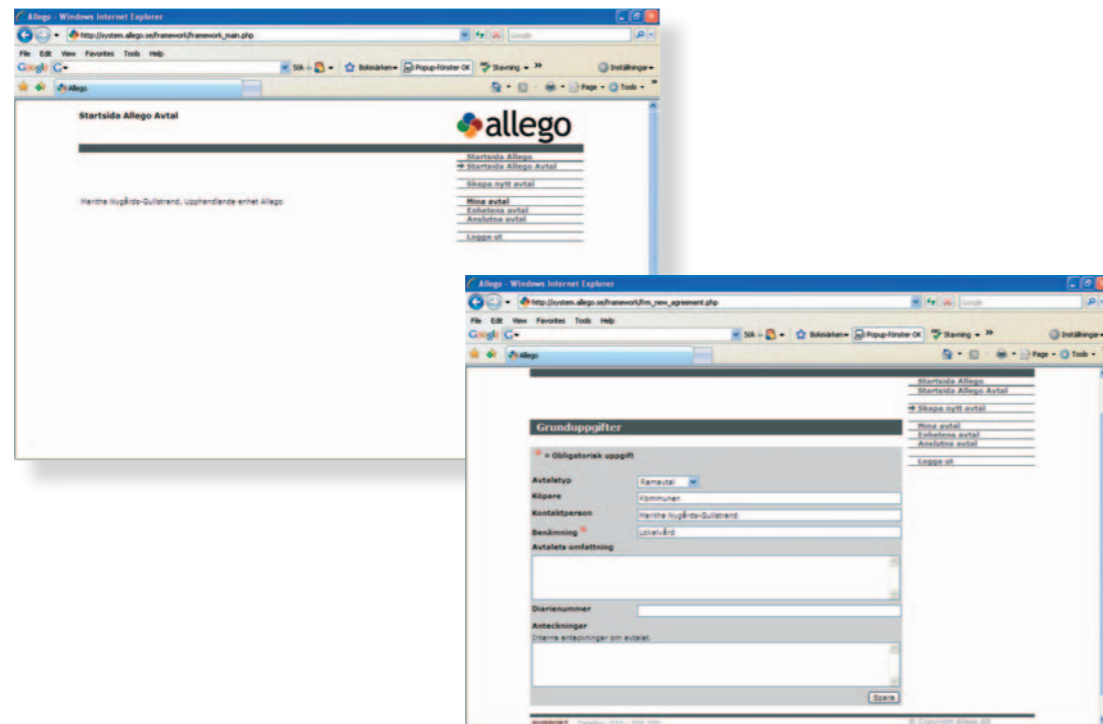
Allego - Windows Internet Explorer

http://system.allego.se/framework/framework_main.php

Google

File Edit View Favorites Tools Help

Google

Sök · Bokmärken · Popup-fönster OK · Stavning · » · Inställningar

Allego

Page · Tools

Startsida Allego Avtal

allego

Startsida Allego
Startsida Allego Avtal

Skapa nytt avtal

Mina avtal
Enhetens avtal
Anslutna avtal

Logga ut

Marthe Nygårds-Gullstrand, Upphandlande enhet Allego

Allego - Windows Internet Explorer

http://system.allego.se/framework/frm_new_agreement.php

Google

File Edit View Favorites Tools Help

Google

Sök · Bokmärken · Popup-fönster OK · Stavning · » · Inställningar

Allego

Page · Tools

Startsida Allego
Startsida Allego Avtal

Skapa nytt avtal

Mina avtal
Enhetens avtal
Anslutna avtal

Logga ut

Grunduppgifter

* = Obligatorisk uppgift

Avtalstyp | Ramavtal
Köpare | Kommunen
Kontaktperson | Marthe Nygårds-Gullstrand
Benämning * | Lokalvård
Avtalets omfattning

Diarienummer

Anteckningar
Interna anteckningar om avtalet.

Spara

SUPPORT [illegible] © Copyright Allego AB